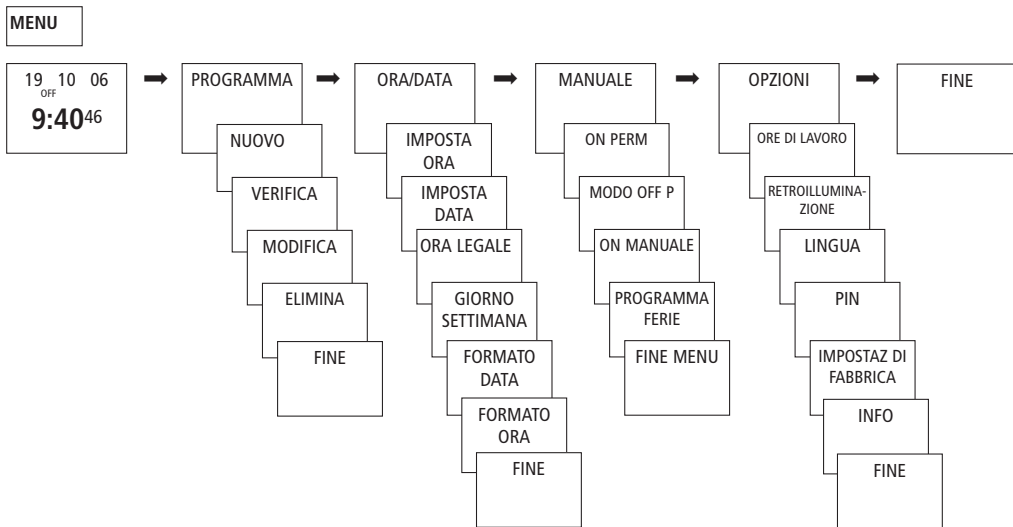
MENU

19 10 06
OFF
9:40 46

PROGRAMMA
NUOVO
VERIFICA
MODIFICA
ELIMINA
FINE

ORA/DATA
IMPOSTA ORA
IMPOSTA DATA
ORA LEGALE
GIORNO SETTIMANA
FORMATO DATA
FORMATO ORA
FINE

MANUALE
ON PERM
MODO OFF P
ON MANUALE
PROGRAMMA FERIE
FINE MENU

OPZIONI
ORE DI LAVORO
RETROILLUMINAZIONE
LINGUA
PIN
IMPOSTAZ DI FABBRICA
INFO
FINE

FINE